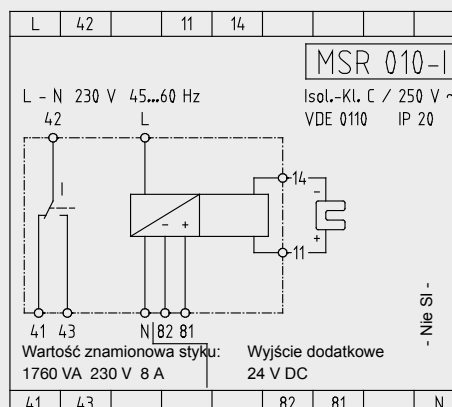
| L | 42 | | 11 | 14 | | | | |
|---|---|---|---|---|---|---|---|---|

MSR 010-I

L - N 230 V 45...60 Hz

Isol.-Kl. C / 250 V ~

VDE 0110 IP 20

42

L

14

11

–

+

–

+

41 43

N 82 81

- Nie SI -

Wartość znamionowa styku:
1760 VA 230 V 8 A

Wyjście dodatkowe
24 V DC

| 41 | 43 | | | | 82 | 81 | | N |
|---|---|---|---|---|---|---|---|---|